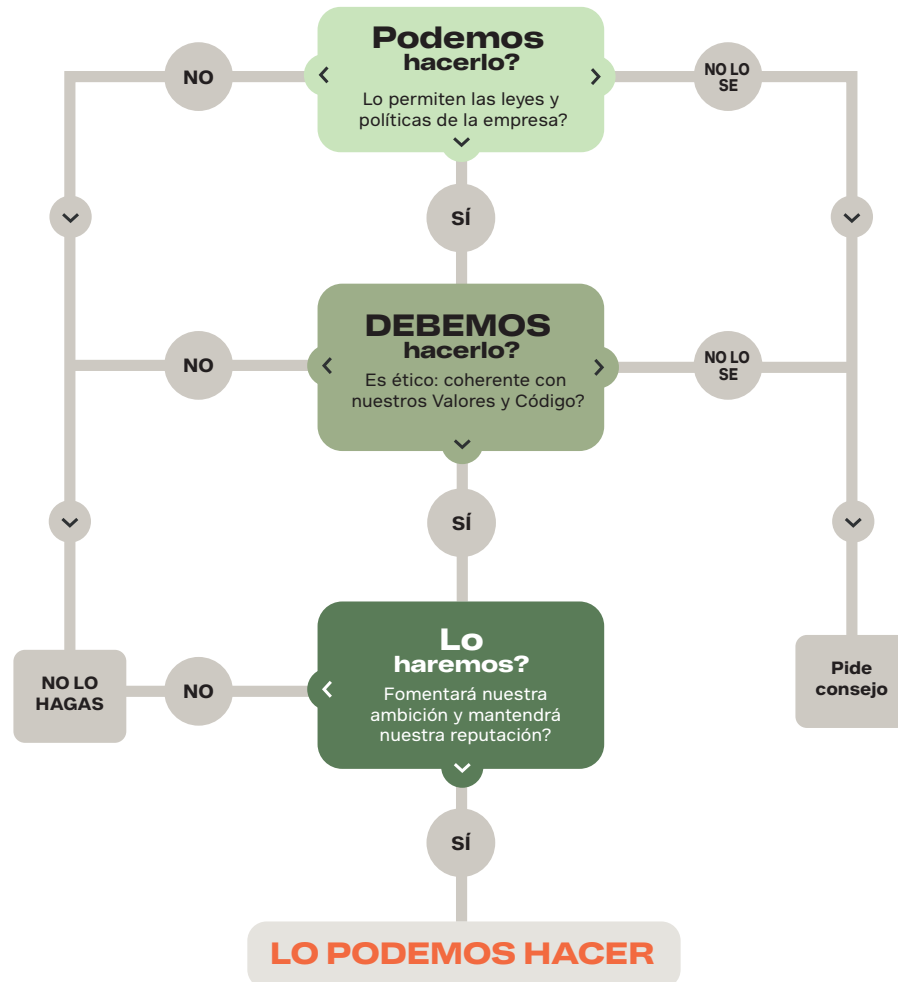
NO

Podemos hacerlo?
Lo permiten las leyes y políticas de la empresa?

NO LO SE

SÍ

NO

DEBEMOS hacerlo?
Es ético: coherente con nuestros Valores y Código?

NO LO SE

SÍ

NO LO HAGAS

NO

Lo haremos?
Fomentará nuestra ambición y mantendrá nuestra reputación?

Pide consejo

SÍ

LO PODEMOS HACER